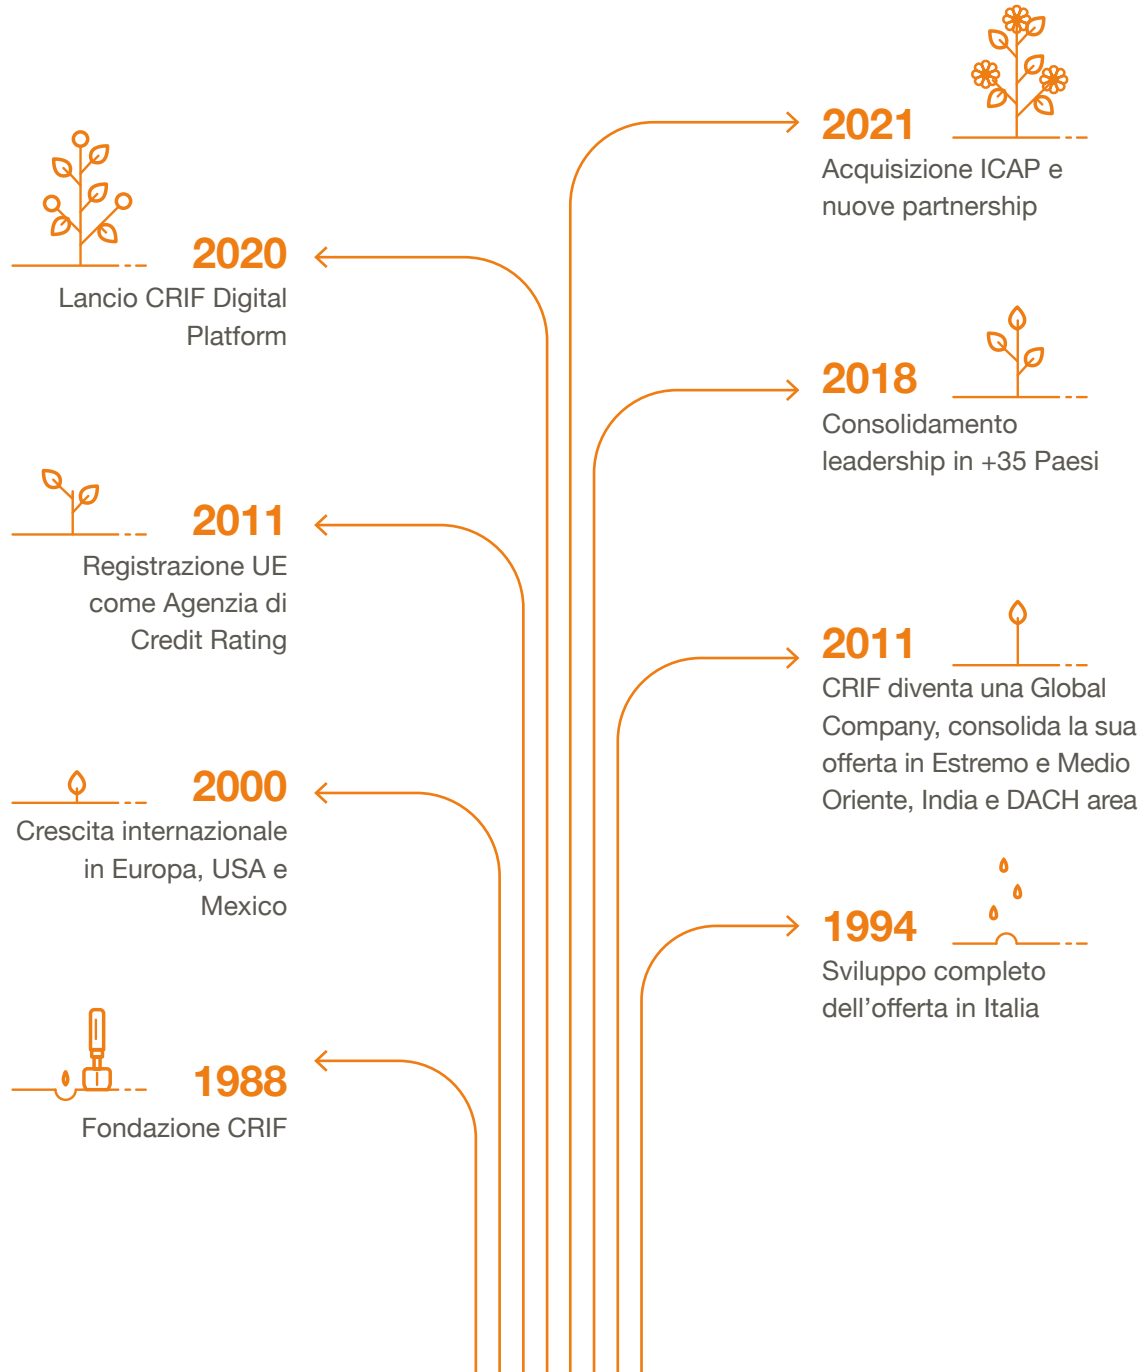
2021
Acquisizione ICAP e nuove partnership

2020
Lancio CRIF Digital Platform

2018
Consolidamento leadership in +35 Paesi

2011
Registrazione UE come Agenzia di Credit Rating

2011
CRIF diventa una Global Company, consolida la sua offerta in Estremo e Medio Oriente, India e DACH area

2000
Crescita internazionale in Europa, USA e Mexico

1994
Sviluppo completo dell’offerta in Italia

1988
Fondazione CRIF